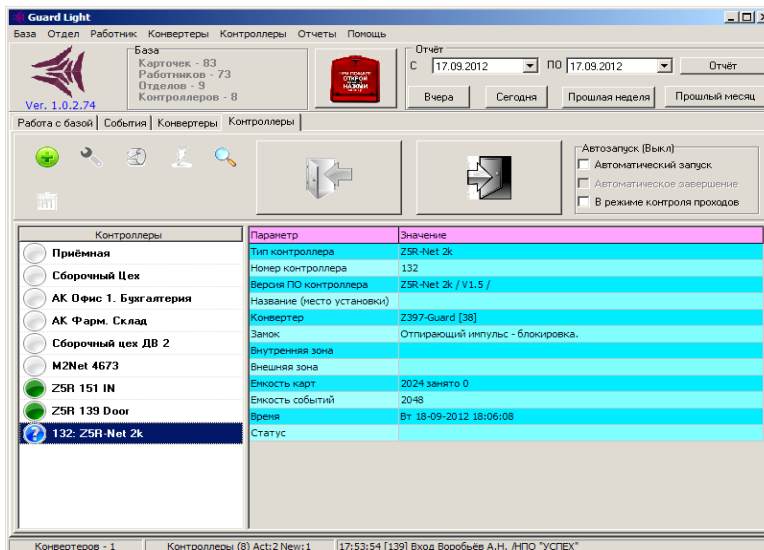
Guard Light

База Отдел Работник Конвертеры Контроллеры Отчеты Помощь

База
Карточек - 83
Работников - 73
Отделов - 9
Контроллеров - 8

Ver. 1.0.2.74

Отчёт
С 17.09.2012 ПО 17.09.2012 Отчёт
Вчера Сегодня Прошлая неделя Прошлый месяц

Работа с базой | События | Конвертеры | Контроллеры

Автозапуск (Выкл)
Автоматический запуск
Автоматическое завершение
В режиме контроля проходов

Контроллеры
Приёмная
Сборочный Цех
АК Офис 1. Бухгалтерия
АК Фарм. Склад
Сборочный цех ДВ 2
M2Net 4673
Z5R 151 IN
Z5R 139 Door
132: Z5R-Net 2k

| Параметр | Значение |
|---|---|
| Тип контроллера | Z5R-Net 2k |
| Номер контроллера | 132 |
| Версия ПО контроллера | Z5R-Net 2k / V1.5 / |
| Название (место установки) | |
| Конвертер | Z397-Guard [38] |
| Замок | Отпирающий импульс - блокировка. |
| Внутренняя зона | |
| Внешняя зона | |
| Емкость карт | 2024 занято 0 |
| Емкость событий | 2048 |
| Время | Вт 18-09-2012 18:06:08 |
| Статус | |

Конвертеров - 1 | Контроллеры (8) Act:2 New:1 | 17:53:54 [139] Вход Воробьёв А.Н. /НПО "УСПЕХ"